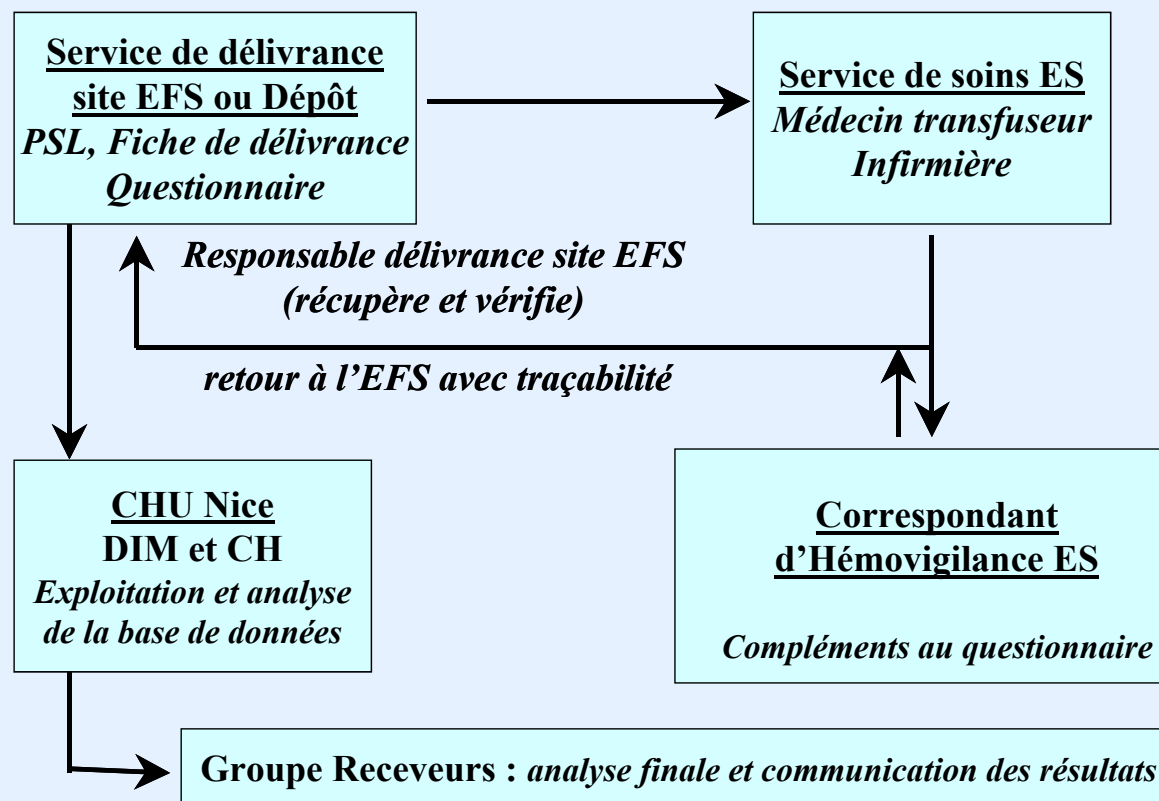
Service de délivrance site EFS ou Dépôt
PSL, Fiche de délivrance
Questionnaire

Service de soins ES
Médecin transfuseur
Infirmière

Responsable délivrance site EFS
(récupère et vérifie)

retour à l'EFS avec traçabilité

CHU Nice
DIM et CH
Exploitation et analyse de la base de données

Correspondant d'Hémovigilance ES

Compléments au questionnaire

Groupe Receveurs : analyse finale et communication des résultats